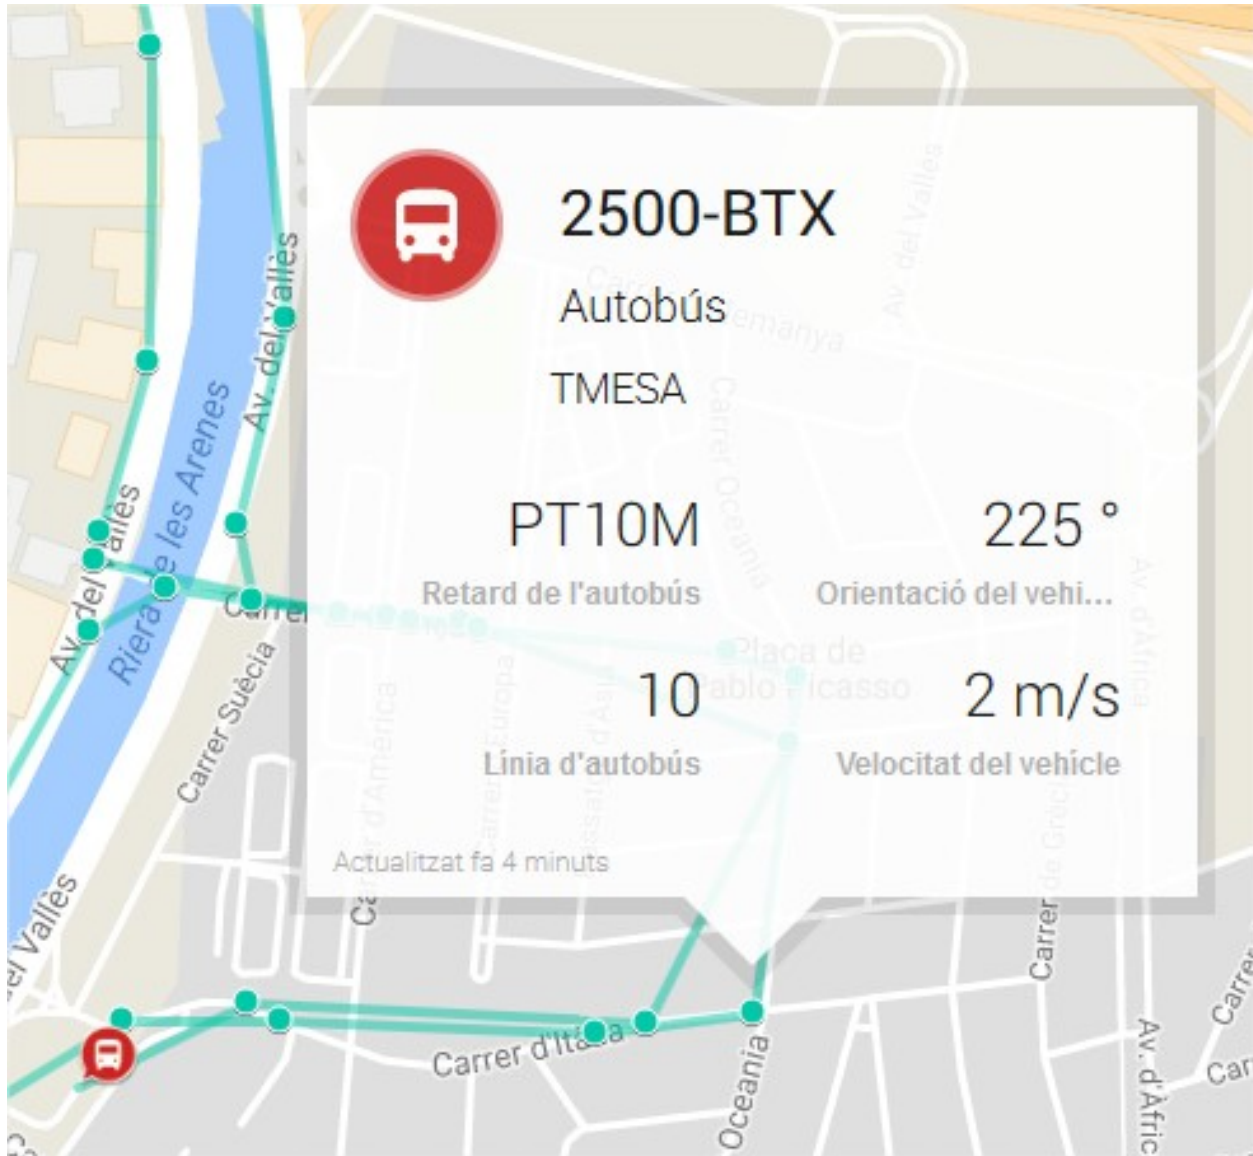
2500-BTX

Autobús

TMESA

PT10M
Retard de l'autobús

225 °
Orientació del vehi...

10
Línia d'autobús

2 m/s
Velocitat del vehicle

Actualitzat fa 4 minuts

Av. del Vallès
Riera de les Arenes
Av. del Vallès
Carrer Suècia
Carrer
el Vallès
Carrer d'Itàlia
Oceania
Carrer
Av. d'Àfrica
Carrer
Car
Av. del Vallès
Plaça de Pablo Picasso
Carrer Oceania
Av. d'Àfrica
Carrer d'Amèrica
Carrer Europa
Carrer de Gràcia
Carrer
Alemanya